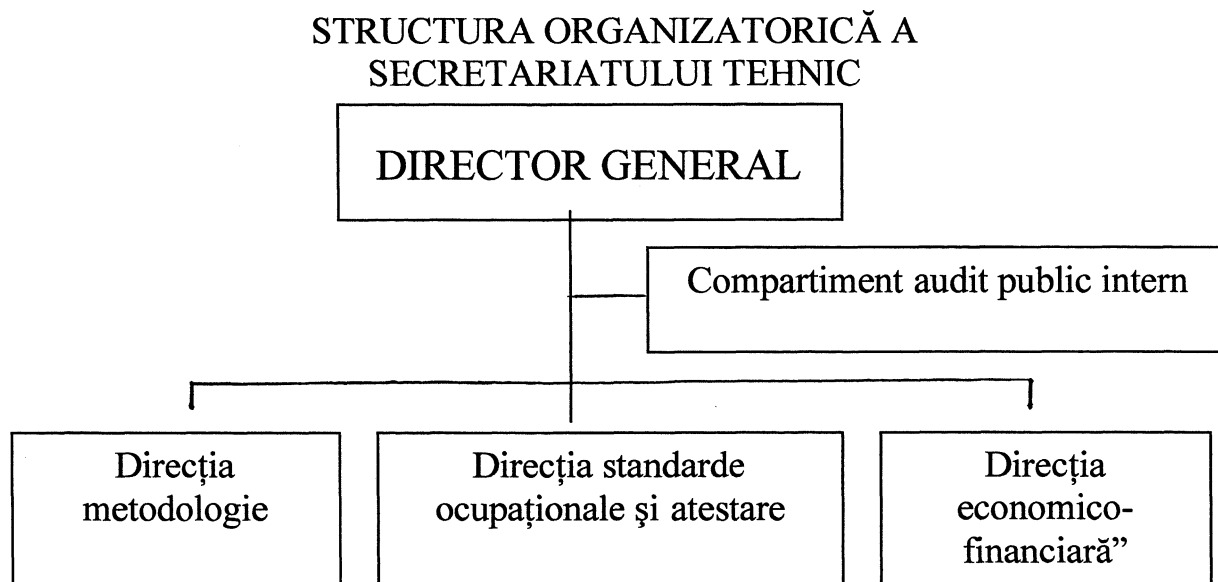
STRUCTURA ORGANIZATORICĂ A SECRETARIATULUI TEHNIC

DIRECTOR GENERAL

Compartiment audit public intern

Direcția metodologie

Direcția standarde ocupaționale şi atestare

Direcția economico-financiară"